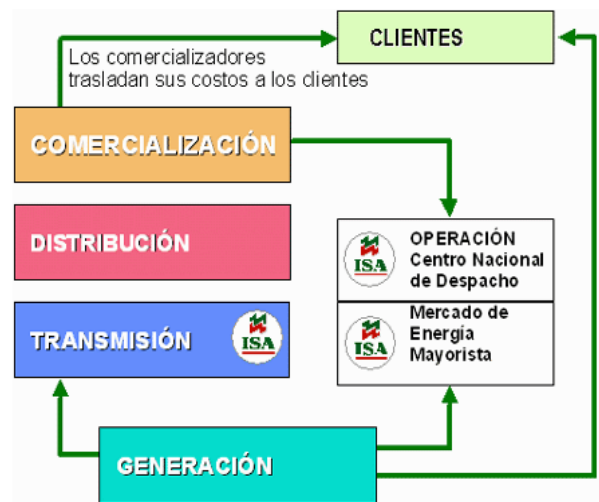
CLIENTES

Los comercializadores trasladan sus costos a los clientes

COMERCIALIZACIÓN

DISTRIBUCIÓN

TRANSMISIÓN

ISA

ISA

OPERACIÓN Centro Nacional de Despacho

ISA

Mercado de Energía Mayorista

GENERACIÓN